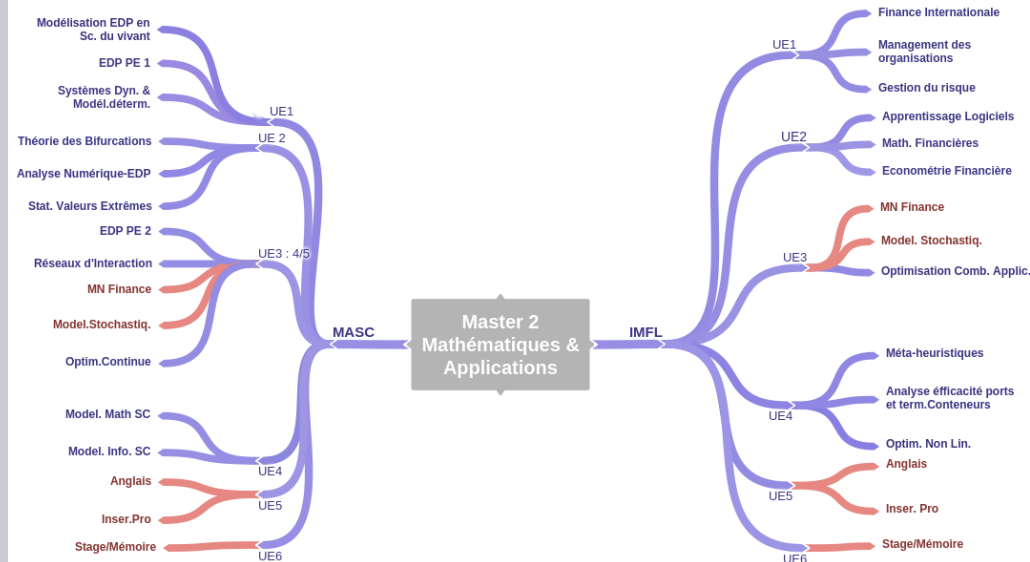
Master 2 Mathématiques & Applications

MASC

UE1
Modélisation EDP en Sc. du vivant
EDP PE 1
Systèmes Dyn. & Modél.déterm.

UE 2
Théorie des Bifurcations
Analyse Numérique-EDP
Stat. Valeurs Extrêmes

UE3 : 4/5
EDP PE 2
Réseaux d'Interaction
MN Finance
Model.Stochastiq.
Optim.Continue

UE4
Model. Math SC
Model. Info. SC

UE5
Anglais
Inser.Pro

UE6
Stage/Mémoire

IMFL

UE1
Finance Internationale
Management des organisations
Gestion du risque

UE2
Apprentissage Logiciels
Math. Financières
Econométrie Financière

UE3
MN Finance
Model. Stochastiq.
Optimisation Comb. Applic.

UE4
Méta-heuristiques
Analyse éfficacité ports et term.Conteneurs
Optim. Non Lin.

UE5
Anglais
Inser. Pro

UE6
Stage/Mémoire